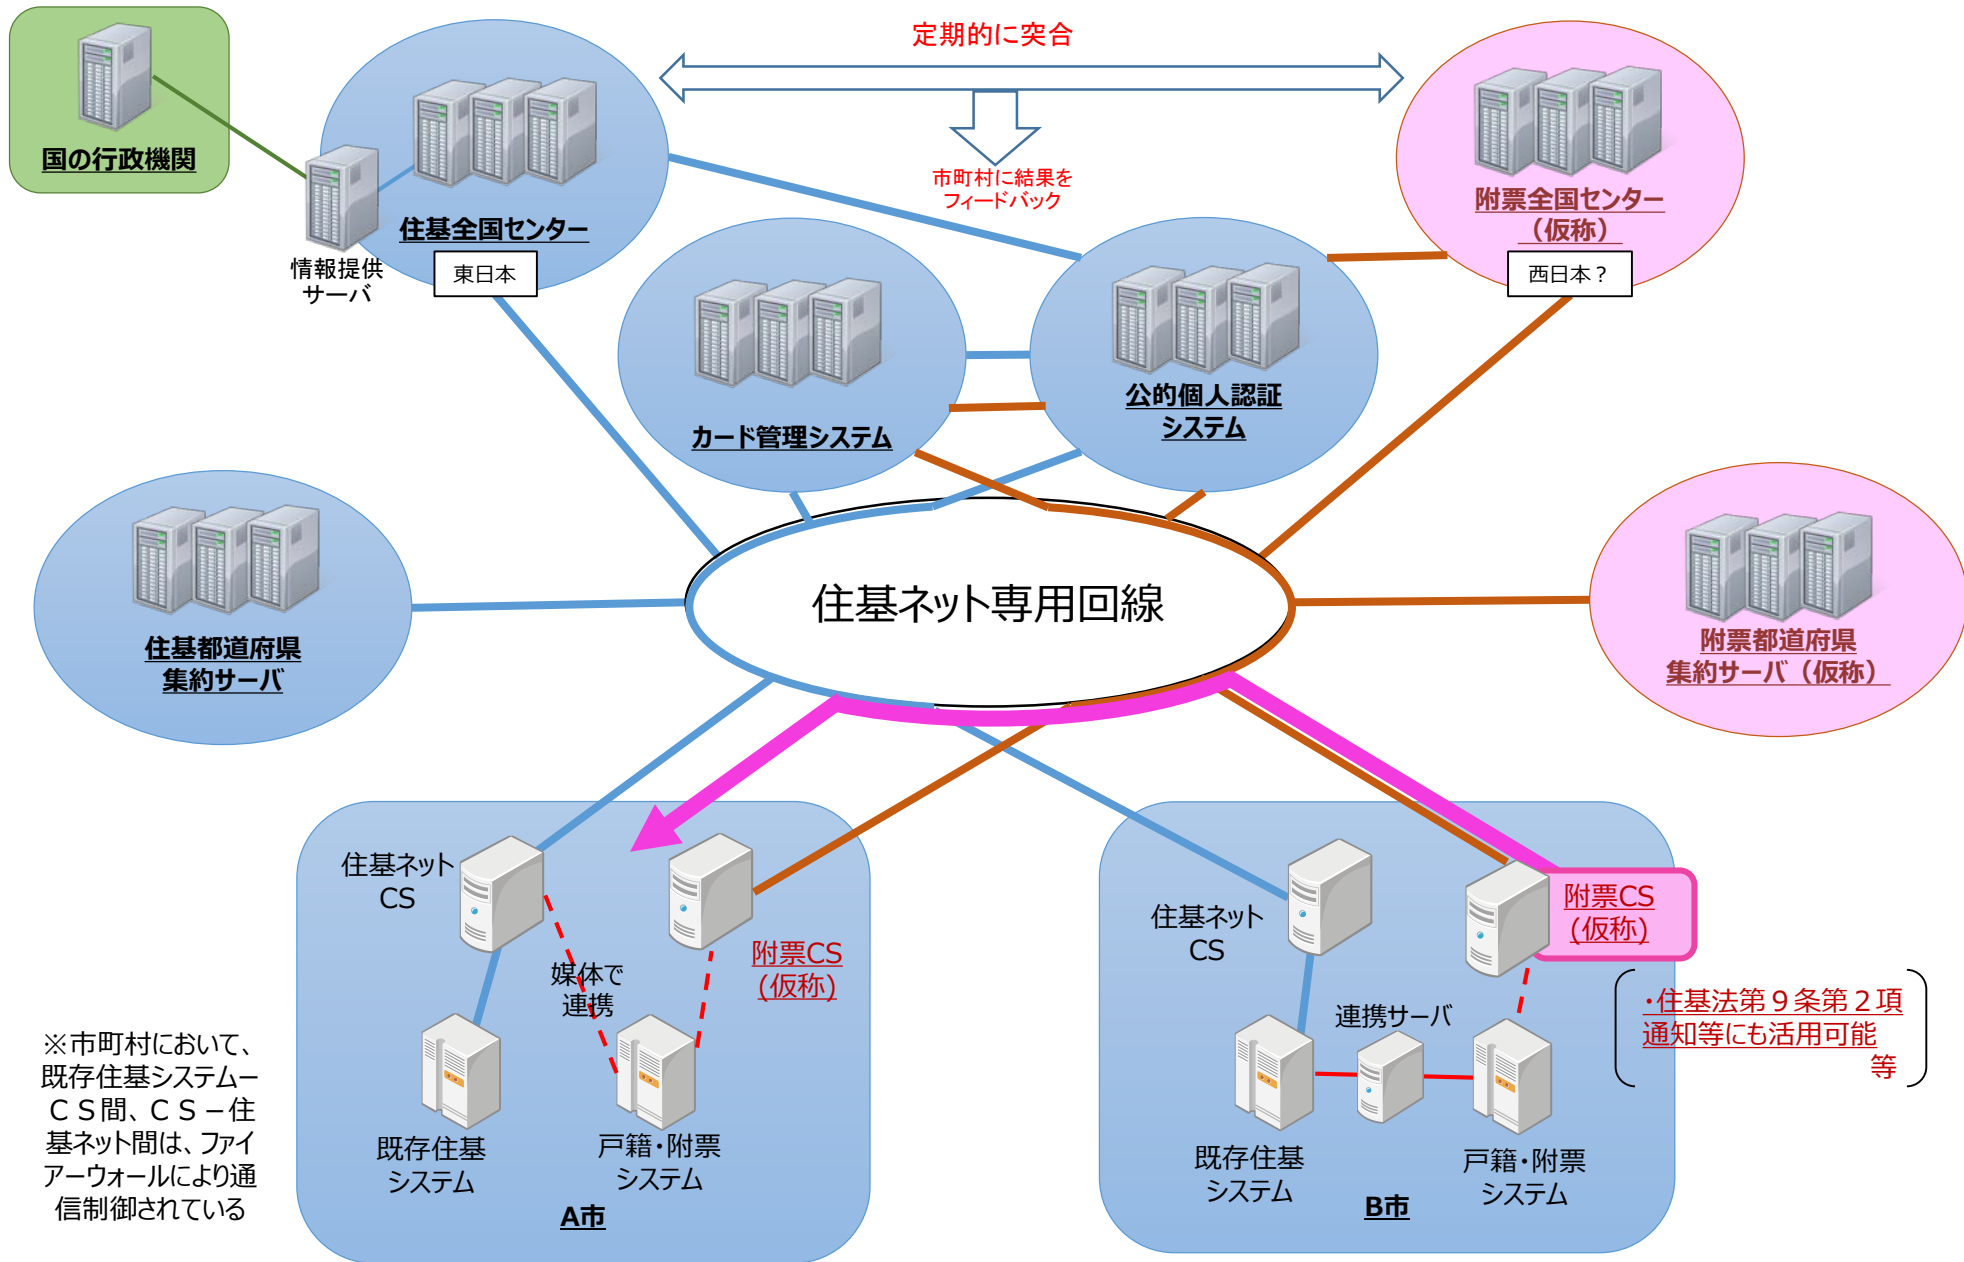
国の行政機関

定期的に突合

市町村に結果をフィードバック

住基全国センター

東日本

情報提供サーバ

附票全国センター（仮称）

西日本？

カード管理システム

公的個人認証システム

住基都道府県集約サーバ

住基ネット専用回線

附票都道府県集約サーバ（仮称）

住基ネットCS

媒体で連携

附票CS（仮称）

既存住基システム

戸籍・附票システム

A市

住基ネットCS

附票CS（仮称）

・住基法第９条第２項通知等にも活用可能等

連携サーバ

既存住基システム

B市

戸籍・附票システム

※市町村において、既存住基システム－ＣＳ間、ＣＳ－住基ネット間は、ファイアーウォールにより通信制御されている